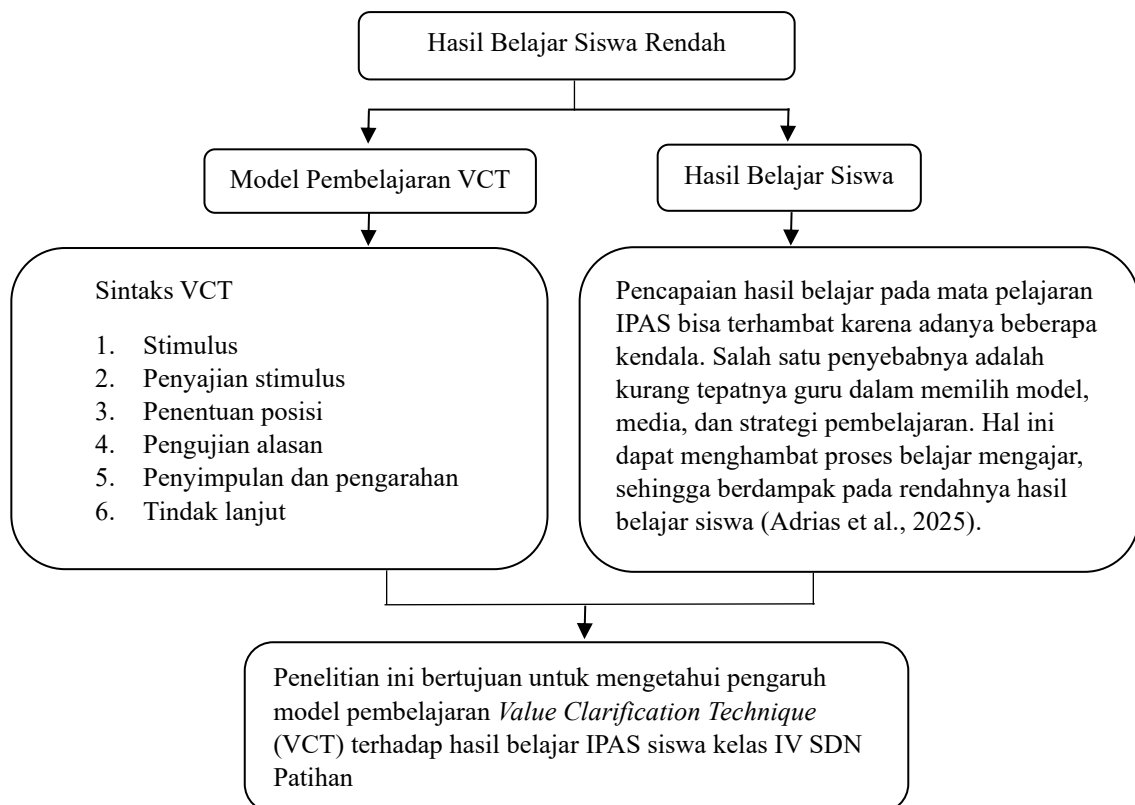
Hasil Belajar Siswa Rendah

Model Pembelajaran VCT

Hasil Belajar Siswa

Sintaks VCT

1. Stimulus
2. Penyajian stimulus
3. Penentuan posisi
4. Pengujian alasan
5. Penyimpulan dan pengarahan
6. Tindak lanjut

Pencapaian hasil belajar pada mata pelajaran IPAS bisa terhambat karena adanya beberapa kendala. Salah satu penyebabnya adalah kurang tepatnya guru dalam memilih model, media, dan strategi pembelajaran. Hal ini dapat menghambat proses belajar mengajar, sehingga berdampak pada rendahnya hasil belajar siswa (Adrias et al., 2025).

Penelitian ini bertujuan untuk mengetahui pengaruh model pembelajaran *Value Clarification Technique* (VCT) terhadap hasil belajar IPAS siswa kelas IV SDN Patihan